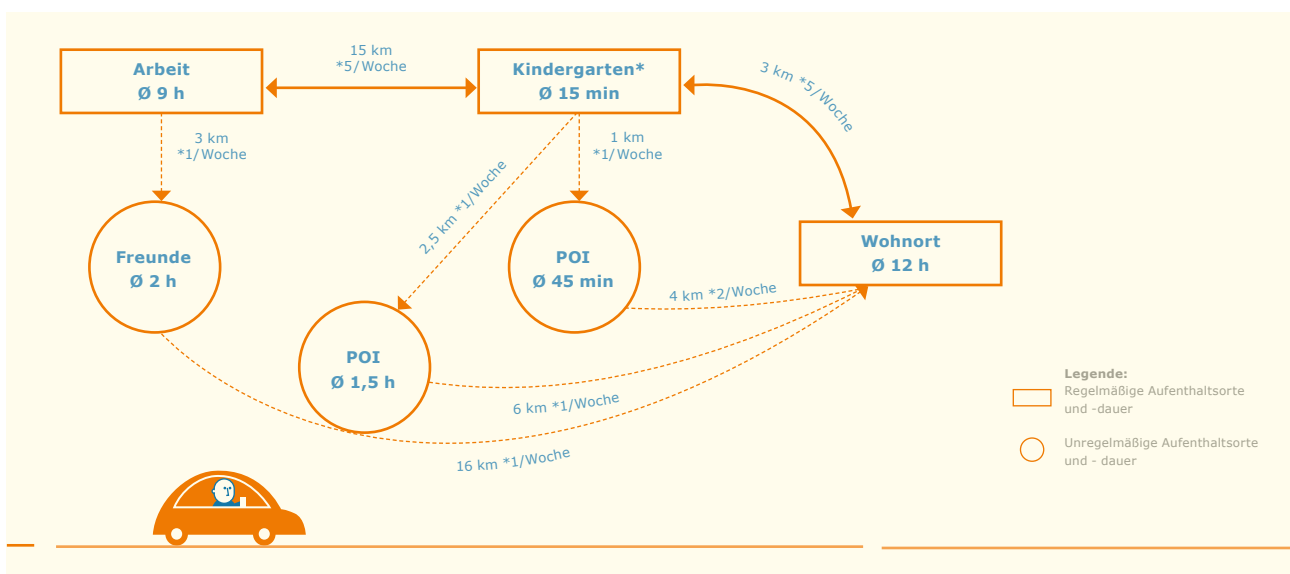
Arbeit
Ø 9 h

15 km
*5/Woche

Kindergarten*
Ø 15 min

3 km *5/Woche

3 km
*1/Woche

1 km
*1/Woche

2,5 km *1/Woche

Freunde
Ø 2 h

POI
Ø 45 min

Wohnort
Ø 12 h

4 km *2/Woche

POI
Ø 1,5 h

6 km *1/Woche

16 km *1/Woche

Legende:
Regelmäßige Aufenthaltsorte und -dauer

Unregelmäßige Aufenthaltsorte und - dauer